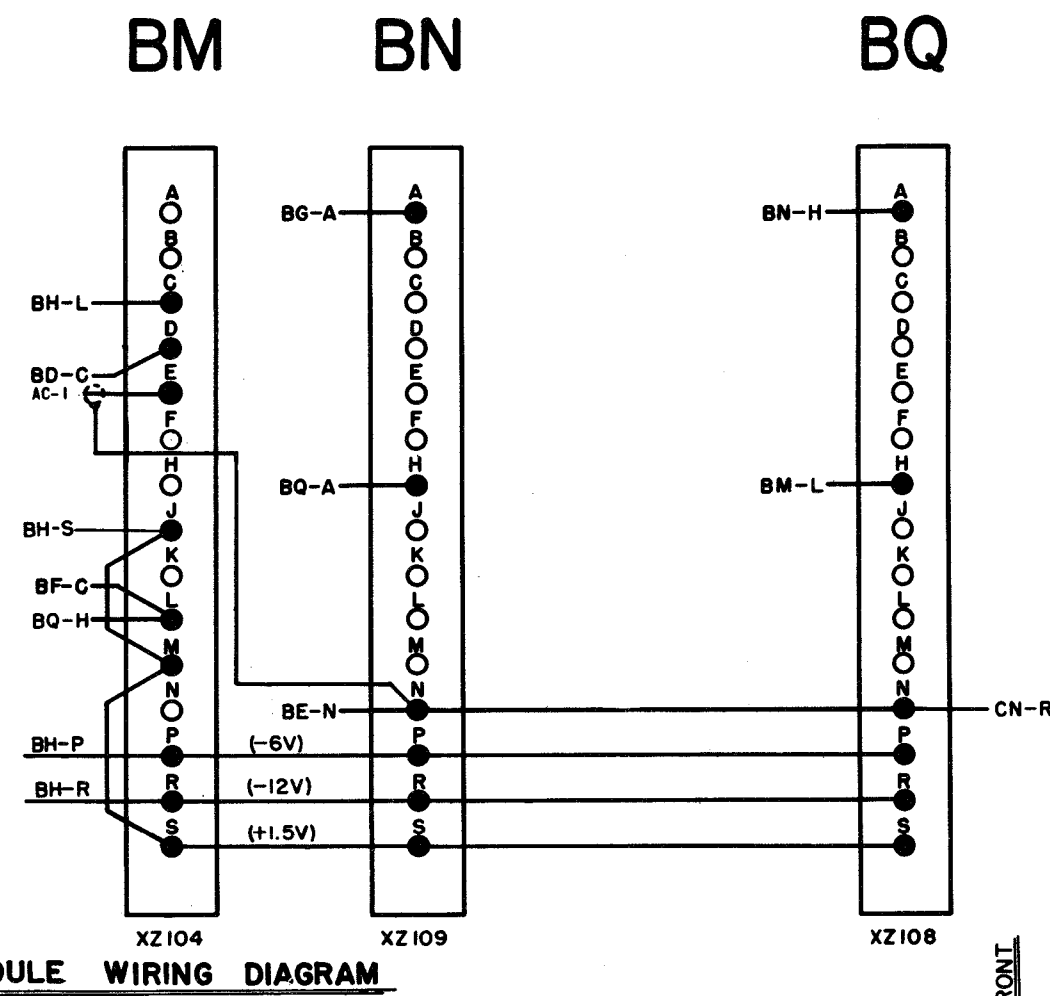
BM BN BQ

A
B
C
D
E
F
H
J
K
L
M
N
P
R
S

BH-L
BD-C
AC-1
BH-S
BF-C
BQ-H
BH-P
BH-R

(-6V)
(-12V)
(+1.5V)

BG-A
BQ-A
BE-N

A
B
C
D
E
F
H
J
K
L
M
N
P
R
S

BN-H
BM-L

A
B
C
D
E
F
H
J
K
L
M
N
P
R
S

CN-R

XZ 104
XZ 109
XZ 108

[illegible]ULE WIRING DIAGRAM

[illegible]RONT